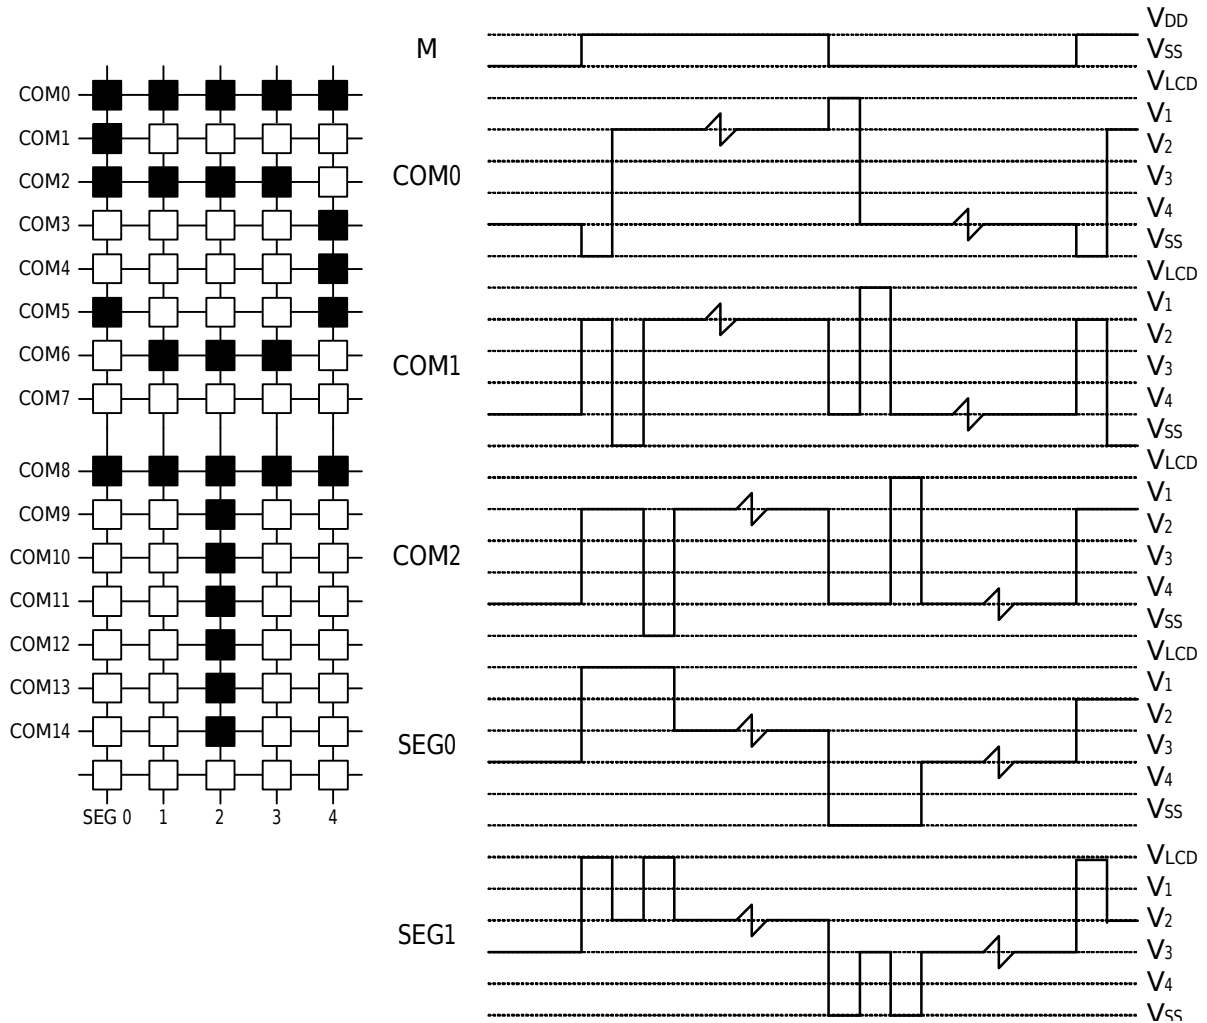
COM0
COM1
COM2
COM3
COM4
COM5
COM6
COM7
COM8
COM9
COM10
COM11
COM12
COM13
COM14
SEG 0 1 2 3 4

M
$V_{DD}$
$V_{SS}$

COM0
$V_{LCD}$
$V_1$
$V_2$
$V_3$
$V_4$
$V_{SS}$

COM1
$V_{LCD}$
$V_1$
$V_2$
$V_3$
$V_4$
$V_{SS}$

COM2
$V_{LCD}$
$V_1$
$V_2$
$V_3$
$V_4$
$V_{SS}$

SEG0
$V_{LCD}$
$V_1$
$V_2$
$V_3$
$V_4$
$V_{SS}$

SEG1
$V_{LCD}$
$V_1$
$V_2$
$V_3$
$V_4$
$V_{SS}$